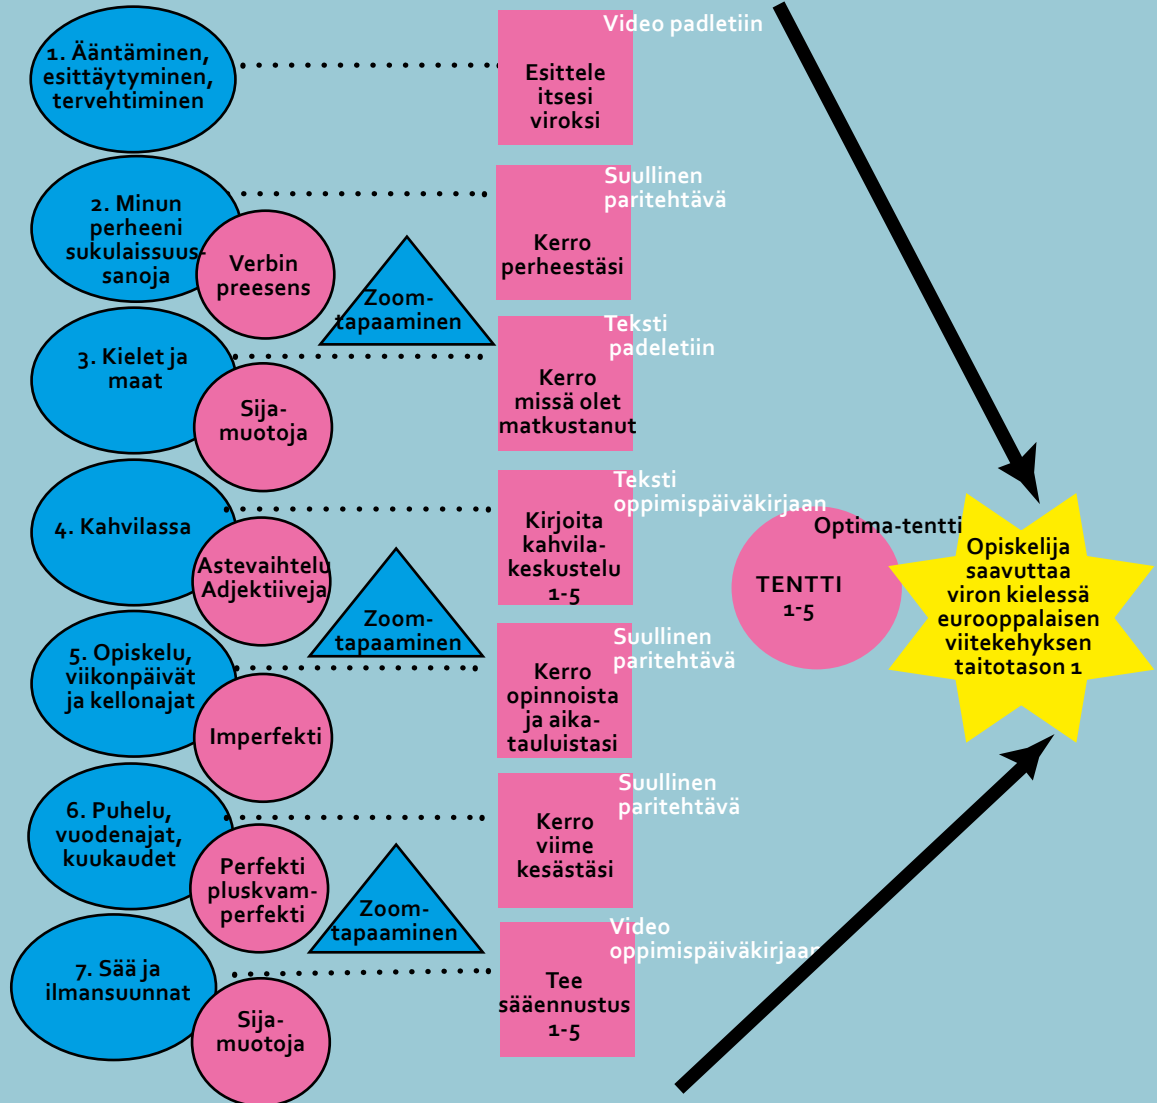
1. Ääntäminen, esittäytyminen, tervehtiminen

Video padletiin

Esittele itsesi viroksi

2. Minun perheeni sukulaissuussanoja

Verbin preesens

Suullinen paritehtävä

Kerro perheestäsi

Zoom-tapaaminen

3. Kielet ja maat

Sija-muotoja

Teksti padeletiin

Kerro missä olet matkustanut

4. Kahvilassa

Astevaihtelu Adjektiiveja

Teksti oppimispäiväkirjaan

Kirjoita kahvila-keskustelu 1-5

Optima-tentti

TENTTI 1-5

Opiskelija saavuttaa viron kielessä eurooppalaisen viitekehyksen taitotason 1

Zoom-tapaaminen

5. Opiskelu, viikonpäivät ja kellonajat

Imperfekti

Suullinen paritehtävä

Kerro opinnoista ja aika-tauluistasi

6. Puhelu, vuodenajat, kuukaudet

Perfekti pluskvam-perfekti

Suullinen paritehtävä

Kerro viime kesästäsi

Zoom-tapaaminen

7. Sää ja ilmansuunnat

Sija-muotoja

Video oppimispäiväkirjaan

Tee sääennustus 1-5